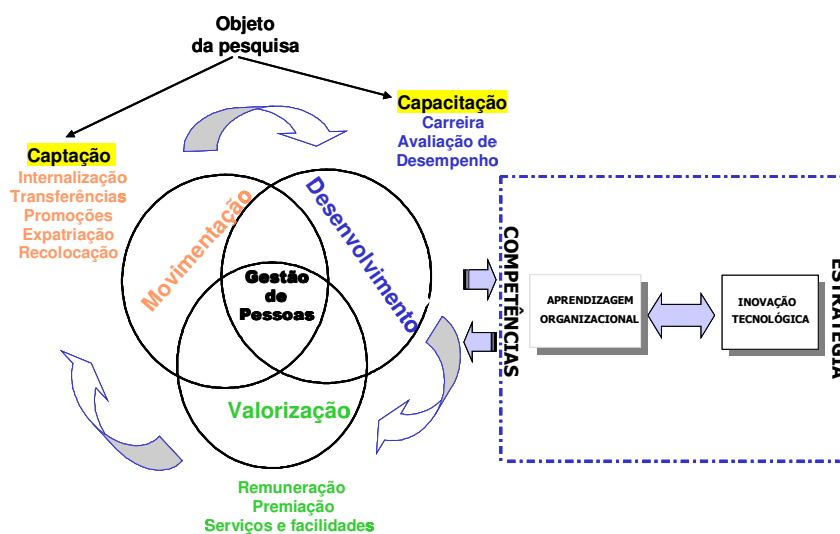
Objeto
da pesquisa

Captação
Internalização
Transferências
Promoções
Expatriação
Recolocação

Capacitação
Carreira
Avaliação de
Desempenho

Movimentação

Desenvolvimento

Gestão
de
Pessoas

Valorização

Remuneração
Premiação
Serviços e facilidades

COMPETÊNCIAS

APRENDIZAGEM
ORGANIZACIONAL

INOVAÇÃO
TECNOLÓGICA

ESTRATÉGIA